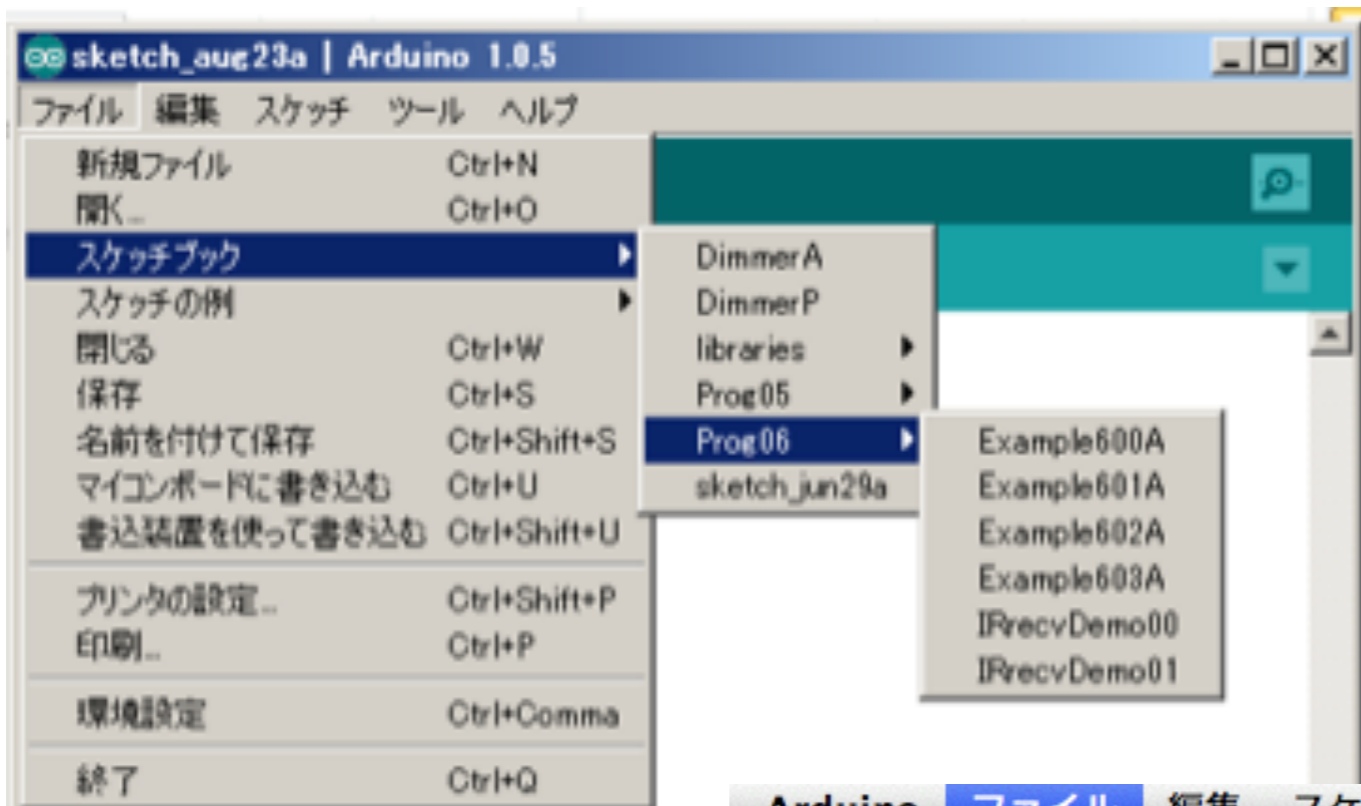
sketch_aug23a | Arduino 1.0.5

ファイル 編集 スケッチ ツール ヘルプ

新規ファイル Ctrl+N
開く... Ctrl+O
スケッチブック
スケッチの例
閉じる Ctrl+W
保存 Ctrl+S
名前を付けて保存 Ctrl+Shift+S
マイコンボードに書き込む Ctrl+U
書込装置を使って書き込む Ctrl+Shift+U
プリンタの設定... Ctrl+Shift+P
印刷... Ctrl+P
環境設定 Ctrl+Comma
終了 Ctrl+Q

DimmerA
DimmerP
libraries
Prog05
Prog06
sketch_jun29a

Example600A
Example601A
Example602A
Example603A
IRrecvDemo00
IRrecvDemo01

Arduino ファイル 編集 スケ